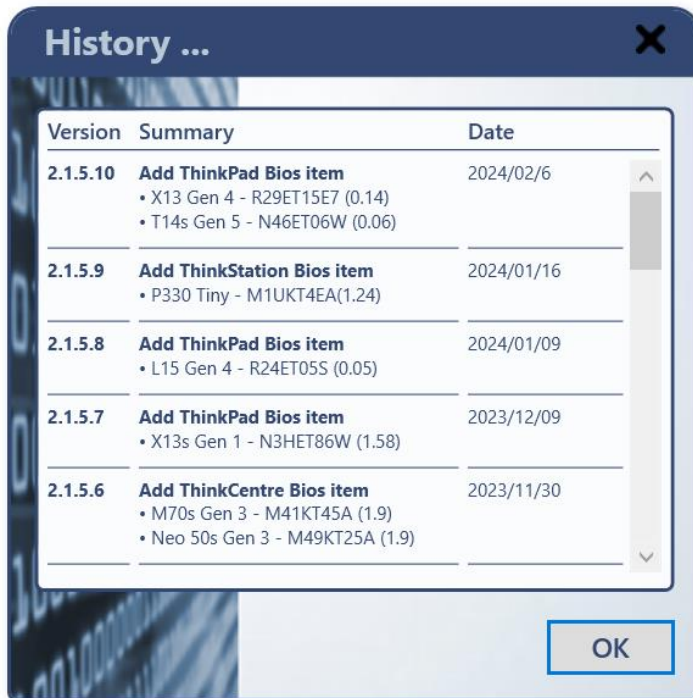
History ...

| Version | Summary | Date |
|---|---|---|
| 2.1.5.10 | **Add ThinkPad Bios item**<br>• X13 Gen 4 - R29ET15E7 (0.14)<br>• T14s Gen 5 - N46ET06W (0.06) | 2024/02/6 |
| 2.1.5.9 | **Add ThinkStation Bios item**<br>• P330 Tiny - M1UKT4EA(1.24) | 2024/01/16 |
| 2.1.5.8 | **Add ThinkPad Bios item**<br>• L15 Gen 4 - R24ET05S (0.05) | 2024/01/09 |
| 2.1.5.7 | **Add ThinkPad Bios item**<br>• X13s Gen 1 - N3HET86W (1.58) | 2023/12/09 |
| 2.1.5.6 | **Add ThinkCentre Bios item**<br>• M70s Gen 3 - M41KT45A (1.9)<br>• Neo 50s Gen 3 - M49KT25A (1.9) | 2023/11/30 |

OK